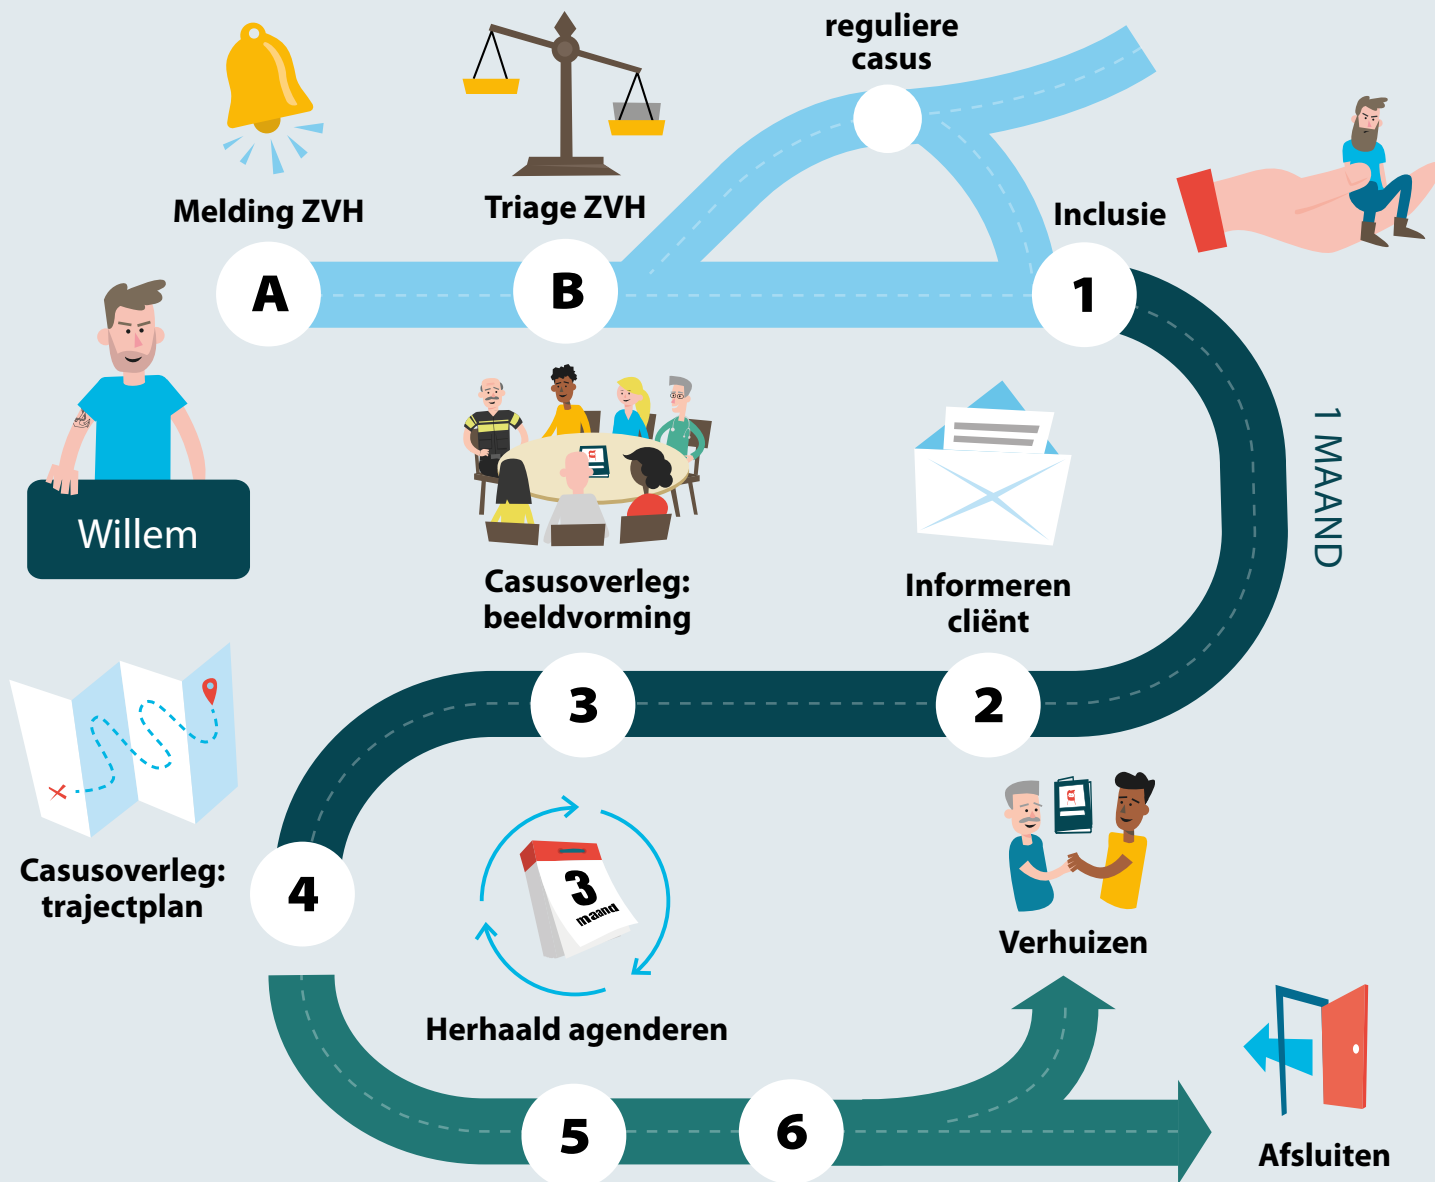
reguliere casus

Melding ZVH

Triage ZVH

Inclusie

A

B

1

Willem

1 MAAND

Casusoverleg: beeldvorming

Informeren cliënt

3

2

Casusoverleg: trajectplan

4

3 maand

Herhaald agenderen

Verhuizen

5

6

Afsluiten